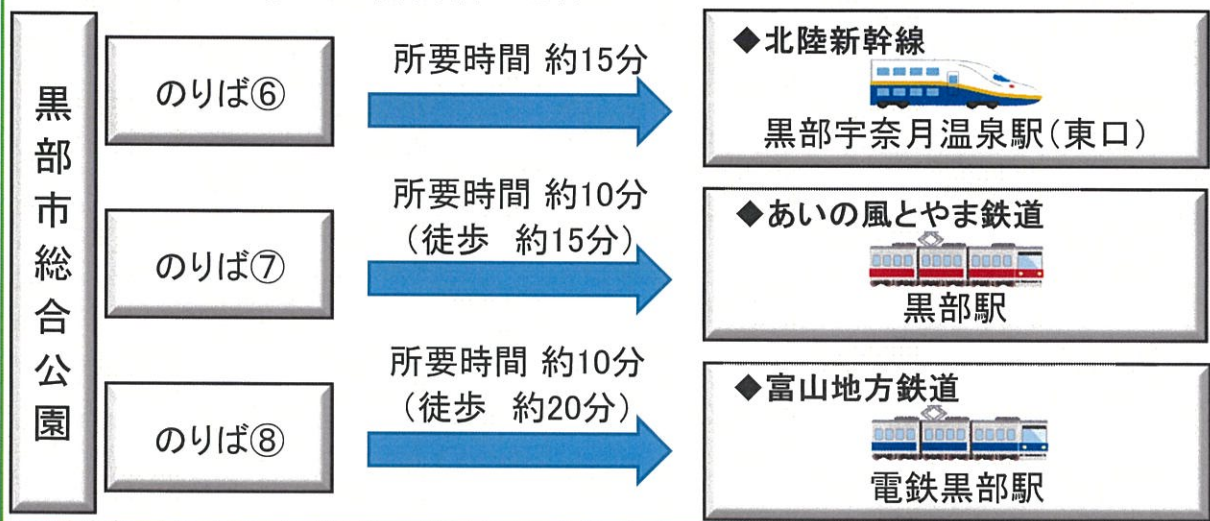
黒部市総合公園

のりば⑥

所要時間 約15分

◆北陸新幹線

黒部宇奈月温泉駅(東口)

のりば⑦

所要時間 約10分
(徒歩 約15分)

◆あいの風とやま鉄道

黒部駅

のりば⑧

所要時間 約10分
(徒歩 約20分)

◆富山地方鉄道

電鉄黒部駅